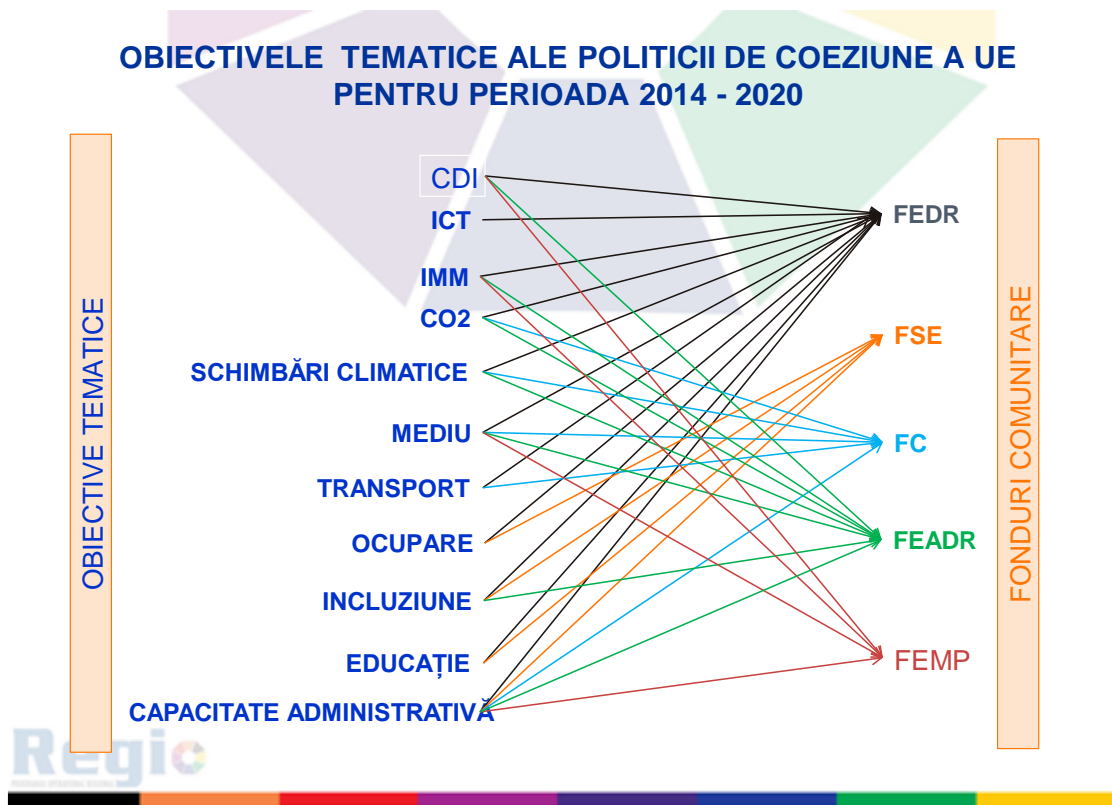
OBIECTIVELE TEMATICE ALE POLITICII DE COEZIUNE A UE PENTRU PERIOADA 2014 - 2020

OBIECTIVE TEMATICE

CDI
ICT
IMM
CO2
SCHIMBĂRI CLIMATICE
MEDIU
TRANSPORT
OCUPARE
INCLUZIUNE
EDUCAȚIE
CAPACITATE ADMINISTRATIVĂ

FEDR
FSE
FC
FEADR
FEMP

FONDURI COMUNITARE

Regio